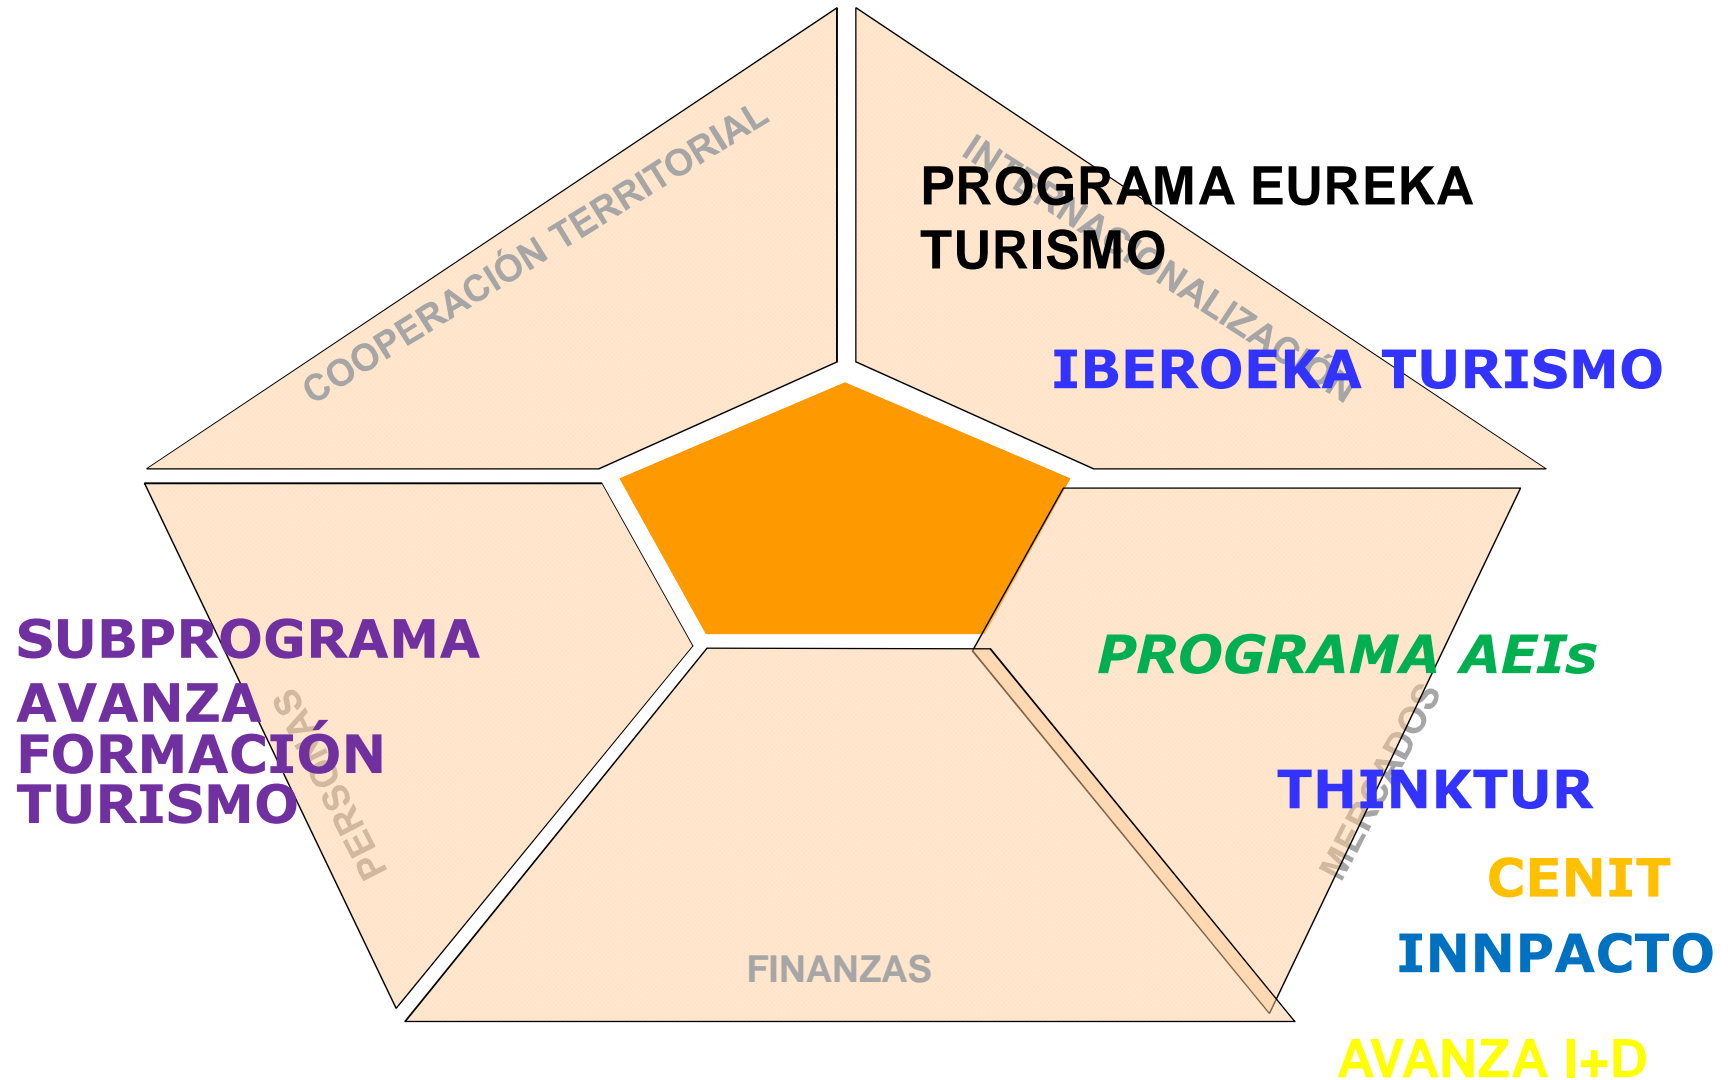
COOPERACIÓN TERRITORIAL

INTERNACIONALIZACIÓN

PROGRAMA EUREKA TURISMO

IBEROEKA TURISMO

SUBPROGRAMA AVANZA FORMACIÓN TURISMO

PERSONAS

PROGRAMA AEIs

MERCADOS

THINKTUR

CENIT

INNPACTO

FINANZAS

AVANZA I+D